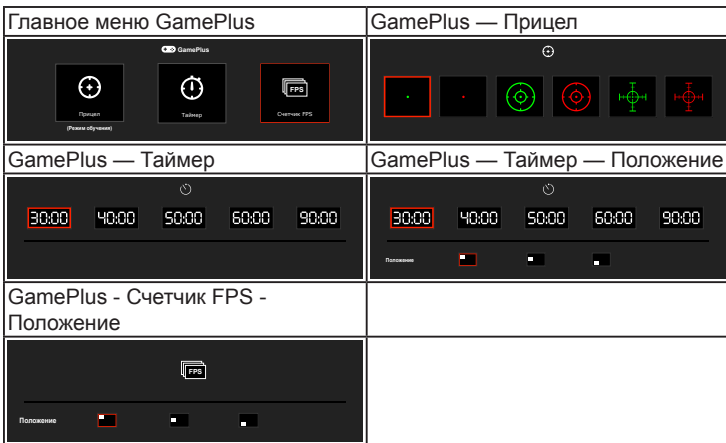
| Главное меню GamePlus | GamePlus — Прицел |
|---|---|
| GamePlus<br>Прицел<br>(Режим обучения)<br>Таймер<br>FPS<br>Счетчик FPS | |
| GamePlus — Таймер | GamePlus — Таймер — Положение |
| 30:00 40:00 50:00 60:00 90:00 | 30:00 40:00 50:00 60:00 90:00<br>Положение |
| GamePlus - Счетчик FPS - Положение | |
| FPS<br>Положение | |